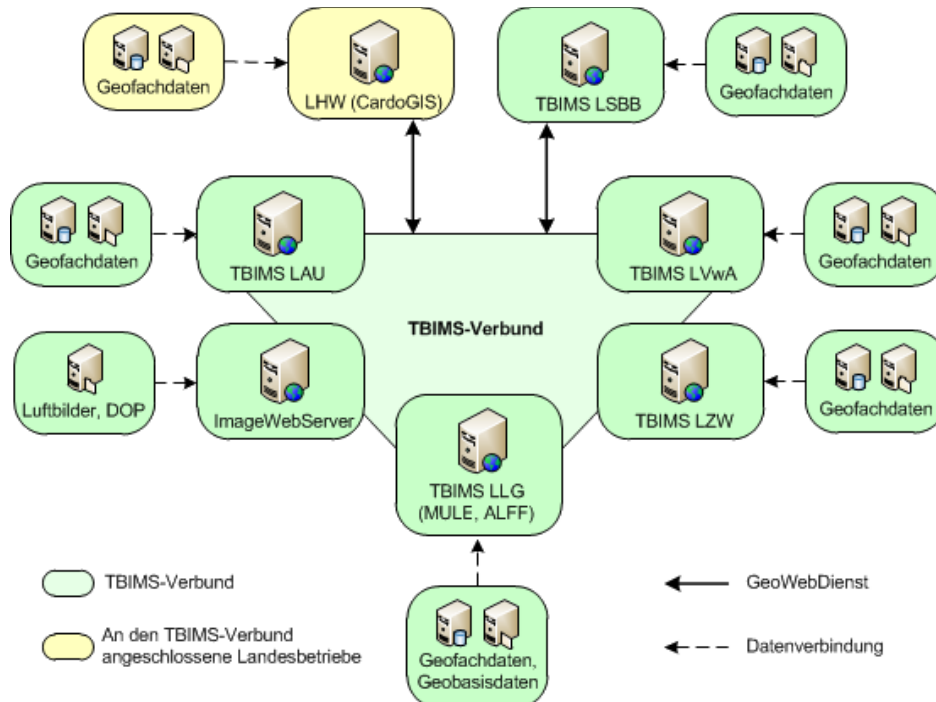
Geofachdaten

LHW (CardoGIS)

TBIMS LSBB

Geofachdaten

Geofachdaten

TBIMS LAU

TBIMS LVwA

Geofachdaten

TBIMS-Verbund

Luftbilder, DOP

ImageWebServer

TBIMS LZW

Geofachdaten

TBIMS LLG (MULE, ALFF)

TBIMS-Verbund

An den TBIMS-Verbund angeschlossene Landesbetriebe

GeoWebDienst

Datenverbindung

Geofachdaten, Geobasisdaten